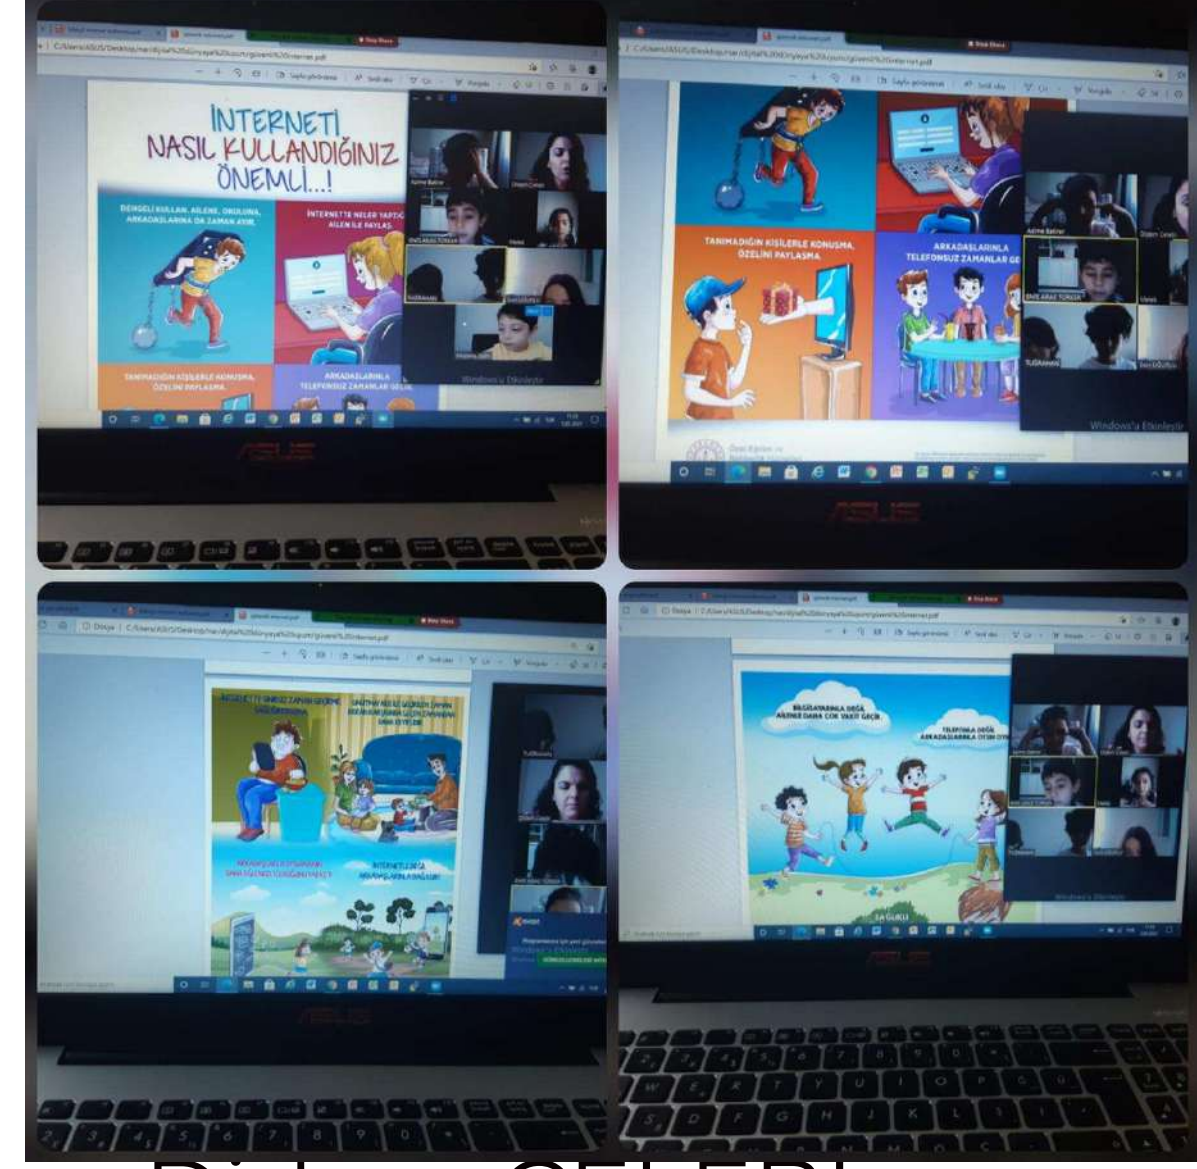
INTERNETI NASIL KULLANDIĞINIZ ÖNEMLİ...!

DENGELİ KULLAN. AİLENE, OKULUNA, ARKADAŞLARINA DA ZAMAN AYIR.

İNTERNETTE NELER YAPTIĞINI AİLEN İLE PAYLAŞ.

TANIMADIĞIN KİŞİLERLE KONUŞMA, ÖZELİNİ PAYLAŞMA.

ARKADAŞLARINLA TELEFONSUZ ZAMANLAR GEÇİR.

Windows'u Etkinleştir

ASUS

TANIMADIĞIN KİŞİLERLE KONUŞMA, ÖZELİNİ PAYLAŞMA.

ARKADAŞLARINLA TELEFONSUZ ZAMANLAR GEÇİR.

Windows'u Etkinleştir

ASUS

İNTERNETTE

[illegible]

İNTERNETTE DEĞİL ARKADAŞLARINLA BAĞLAN

ASUS

BAĞLANTILARINLA DEĞİL AİLENLE DAHA ÇOK VAKİT GEÇİR.

TELEFONLA DEĞİL ARKADAŞLARINLA OYUN OYNA

Windows'u Etkinleştir

ASUS

Q W E R T Y U I O P Ğ Ü

A S D F G H J K L Ş İ

Diş... ÇELEBİ